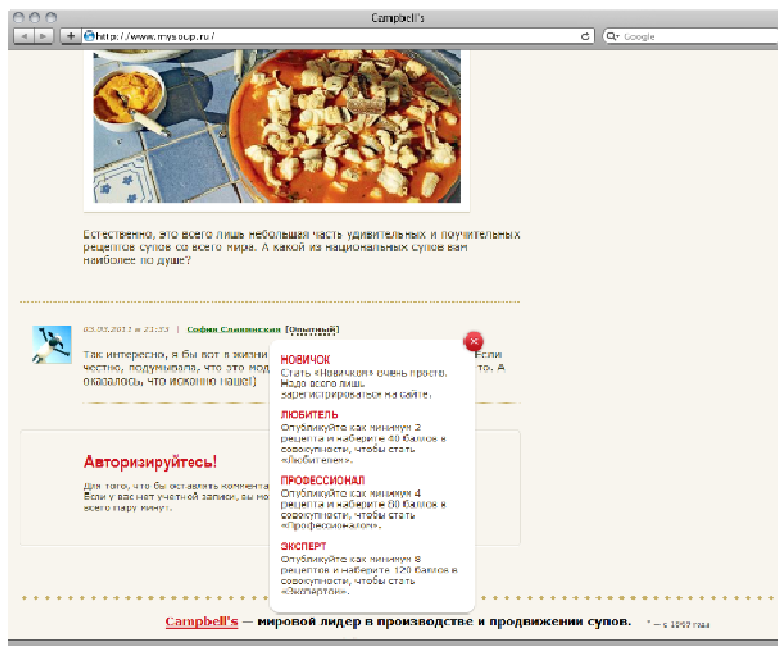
Campbell's

http://www.mysoup.ru/

Google

Естественно, это всего лишь небольшая часть удивительных и поучительных рецептов супов со всего мира. А какой из национальных супов вам наиболее по душе?

03.09.2012 в 23:53 | София Славинская [Опытный]

Так интересно, я бы вот в жизни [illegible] Если честно, подумывала, что это мод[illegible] то. А оказалось, что исконно наш[!]

НОВИЧОК
Стать «Новичком» очень просто. Надо всего лишь зарегистрироваться на сайте.

ЛЮБИТЕЛЬ
Опубликуйте как минимум 2 рецепта и наберите 40 баллов в совокупности, чтобы стать «Любителем».

ПРОФЕССИОНАЛ
Опубликуйте как минимум 4 рецепта и наберите 80 баллов в совокупности, чтобы стать «Профессионалом».

ЭКСПЕРТ
Опубликуйте как минимум 8 рецептов и наберите 120 баллов в совокупности, чтобы стать «Экспертом».

Авторизируйтесь!

Для того, что бы оставить коммента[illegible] Если у вас нет учетной записи, вы мо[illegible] всего пару минут.

Campbell's — мировой лидер в производстве и продвижении супов. * — с 1869 года